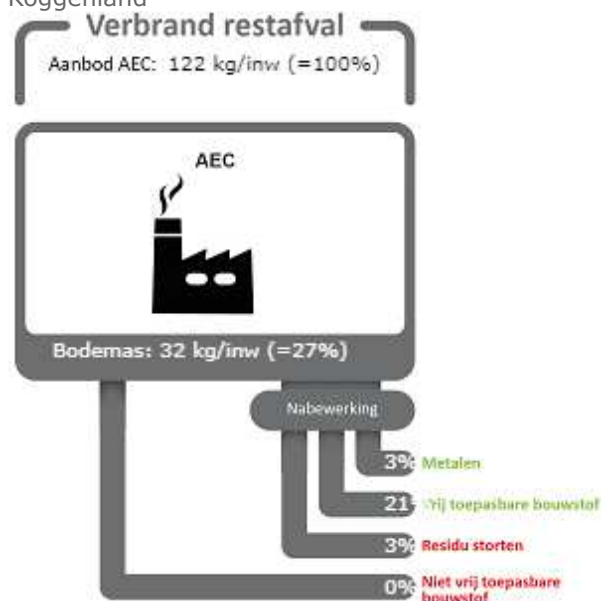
Roggenland

Verbrand restafval

Aanbod AEC: 122 kg/inw (=100%)

AEC

Bodemas: 32 kg/inw (=27%)

Nabewerking

3% Metalen

21 Vrij toepasbare bouwstof

3% Residu storten

0% Niet vrij toepasbare bouwstof